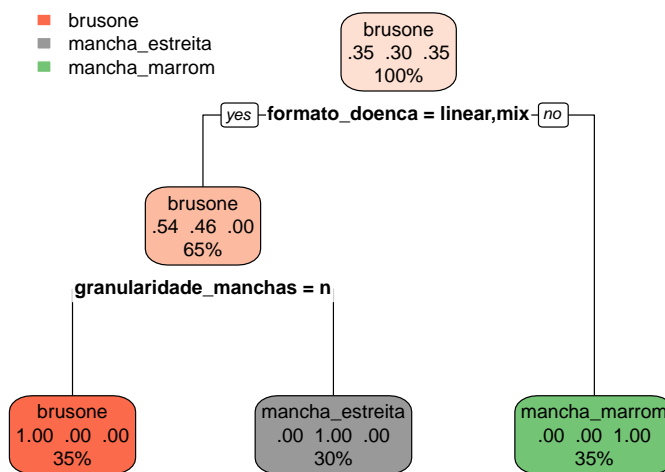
brusone
mancha_estreita
mancha_marrom

brusone
.35 .30 .35
100%

yes formato_doenca = linear,mix no

brusone
.54 .46 .00
65%

granularidade_manchas = n

brusone
1.00 .00 .00
35%

mancha_estreita
.00 1.00 .00
30%

mancha_marrom
.00 .00 1.00
35%